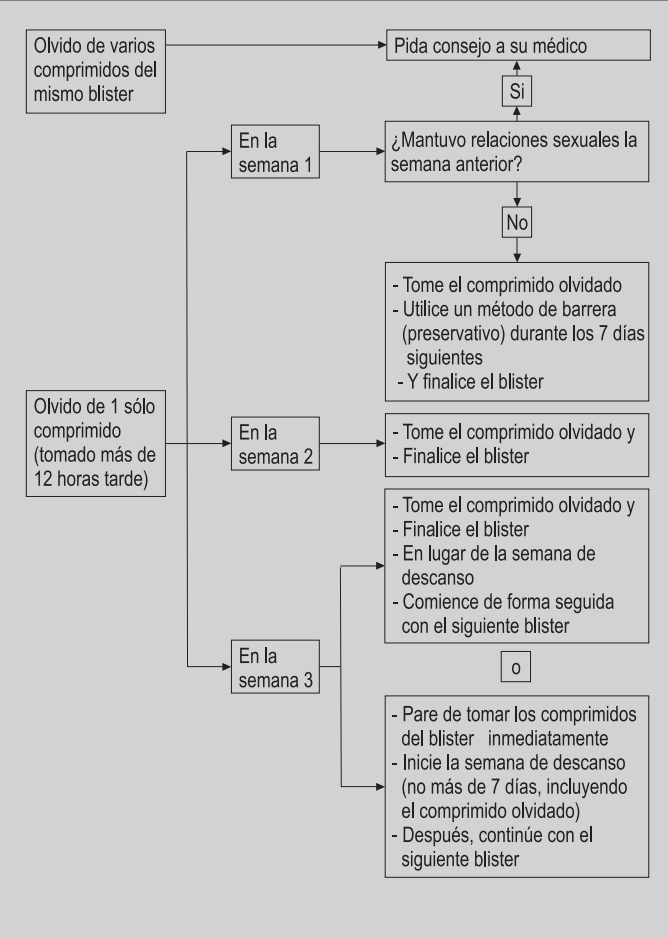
Olvido de varios comprimidos del mismo blister

Pida consejo a su médico

Si

En la semana 1

¿Mantuvo relaciones sexuales la semana anterior?

No

- Tome el comprimido olvidado
- Utilice un método de barrera (preservativo) durante los 7 días siguientes
- Y finalice el blister

Olvido de 1 sólo comprimido (tomado más de 12 horas tarde)

En la semana 2

- Tome el comprimido olvidado y
- Finalice el blister

- Tome el comprimido olvidado y
- Finalice el blister
- En lugar de la semana de descanso
- Comience de forma seguida con el siguiente blister

En la semana 3

o

- Pare de tomar los comprimidos del blister inmediatamente
- Inicie la semana de descanso (no más de 7 días, incluyendo el comprimido olvidado)
- Después, continúe con el siguiente blister